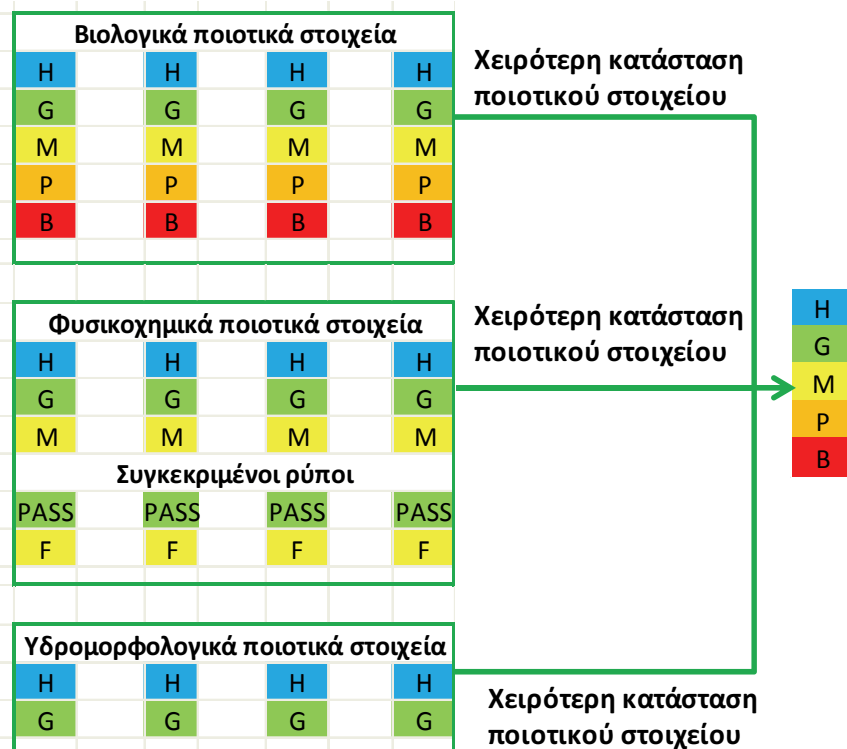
Βιολογικά ποιοτικά στοιχεία

| H | H | H | H |
|---|---|---|---|
| G | G | G | G |
| M | M | M | M |
| P | P | P | P |
| B | B | B | B |

Χειρότερη κατάσταση ποιοτικού στοιχείου

Φυσικοχημικά ποιοτικά στοιχεία

| H | H | H | H |
|---|---|---|---|
| G | G | G | G |
| M | M | M | M |

Συγκεκριμένοι ρύποι

| PASS | PASS | PASS | PASS |
|---|---|---|---|
| F | F | F | F |

Χειρότερη κατάσταση ποιοτικού στοιχείου

H
G
M
P
B

Υδρομορφολογικά ποιοτικά στοιχεία

| H | H | H | H |
|---|---|---|---|
| G | G | G | G |

Χειρότερη κατάσταση ποιοτικού στοιχείου